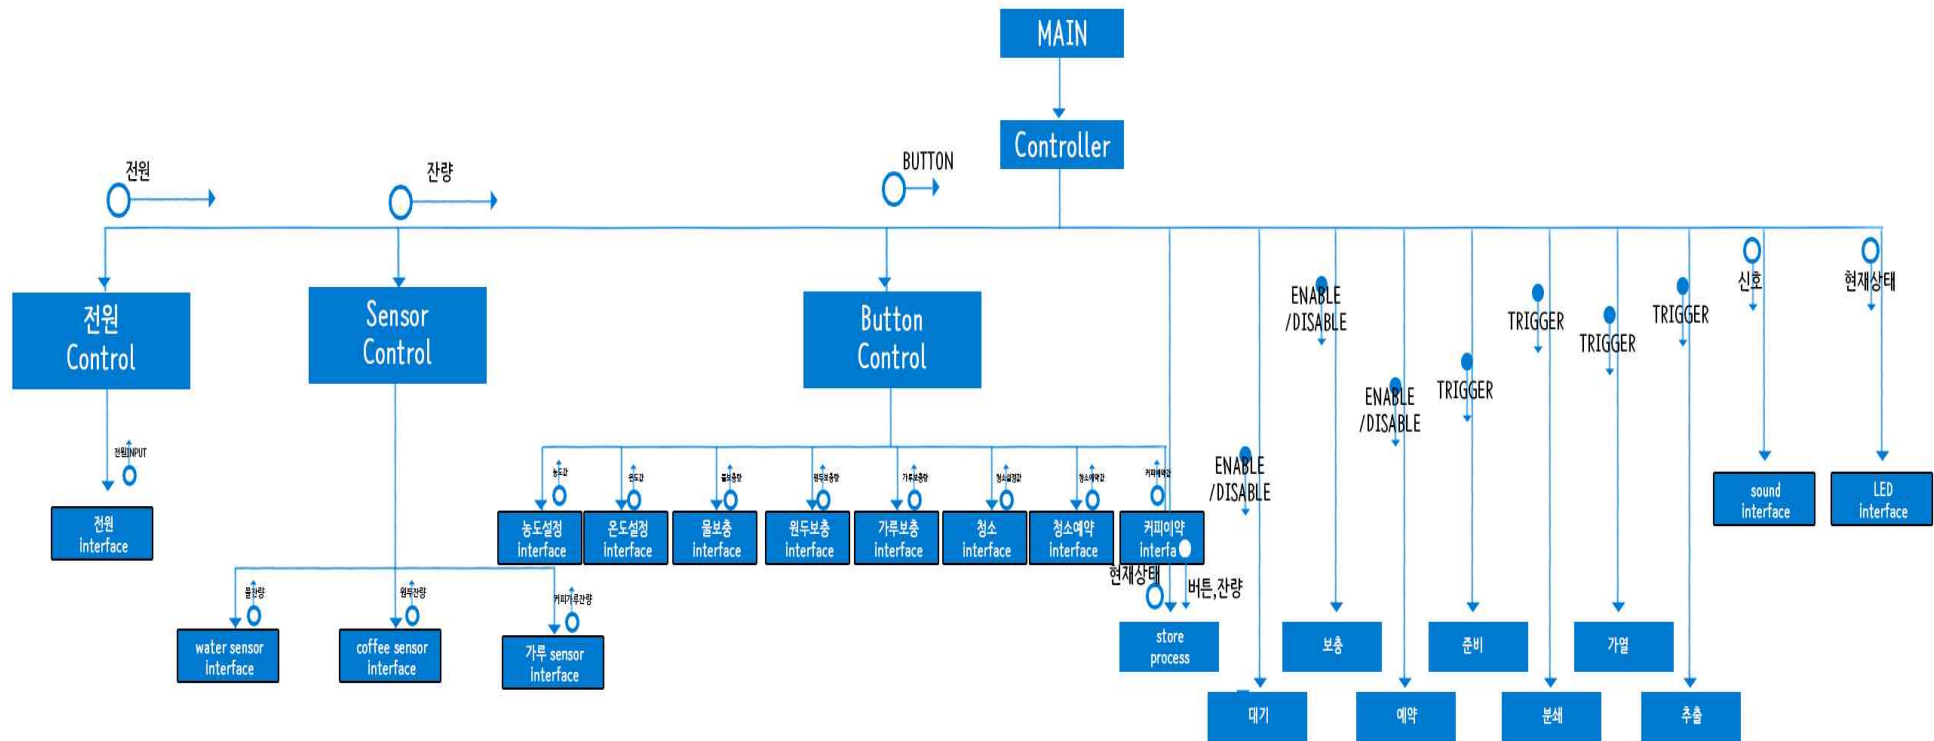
MAIN

Controller

전원

잔량

BUTTON

전원 Control

Sensor Control

Button Control

전원INPUT

전원 interface

농도값

온도값

물보충량

원두보충량

가루보충량

청소설정값

청소예약값

커피예약값

농도설정 interface

온도설정 interface

물보충 interface

원두보충 interface

가루보충 interface

청소 interface

청소예약 interface

커피예약 interfa

현재상태

버튼,잔량

물잔량

원두잔량

커피가루잔량

water sensor interface

coffee sensor interface

가루 sensor interface

store process

ENABLE /DISABLE

ENABLE /DISABLE

ENABLE /DISABLE

TRIGGER

TRIGGER

TRIGGER

TRIGGER

신호

현재상태

sound interface

LED interface

보충

준비

가열

대기

예약

분쇄

추출